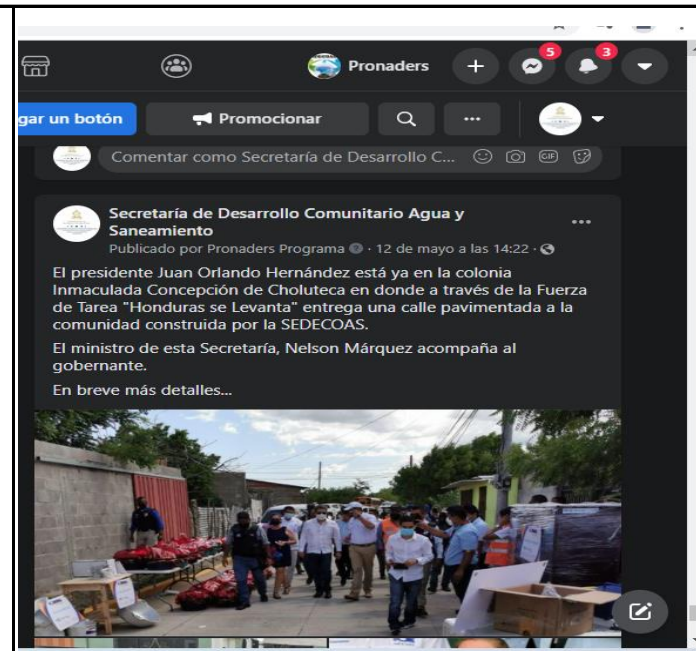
Pronaders

5

3

gar un botón

Promocionar

...

Comentar como Secretaría de Desarrollo C...

GIF

Secretaría de Desarrollo Comunitario Agua y Saneamiento

...

Publicado por Pronaders Programa · 12 de mayo a las 14:22 ·

El presidente Juan Orlando Hernández está ya en la colonia Inmaculada Concepción de Choluteca en donde a través de la Fuerza de Tarea "Honduras se Levanta" entrega una calle pavimentada a la comunidad construida por la SEDECOAS.

El ministro de esta Secretaría, Nelson Márquez acompaña al gobernante.

En breve más detalles...